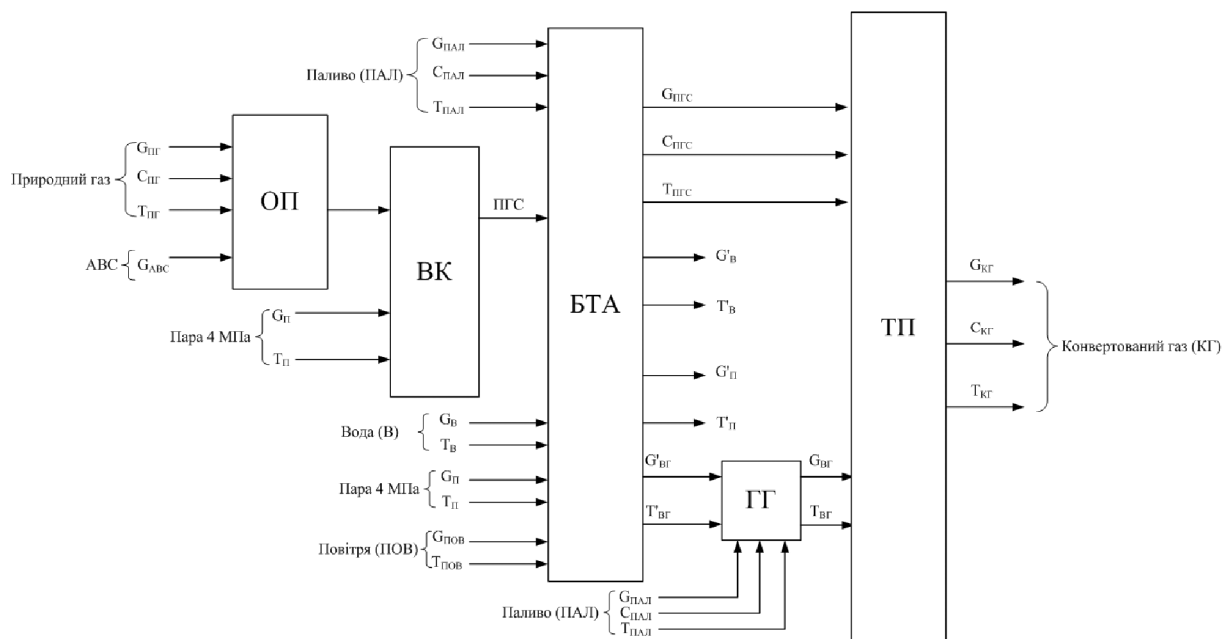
Паливо (ПАЛ) $G_{ПАЛ}$ $C_{ПАЛ}$ $T_{ПАЛ}$

Природний газ $G_{ПГ}$ $C_{ПГ}$ $T_{ПГ}$

ОП

АВС $G_{АВС}$

ВК

ПГС

Пара 4 МПа $G_{П}$ $T_{П}$

БТА

$G_{ПГС}$

$C_{ПГС}$

$T_{ПГС}$

$G'_{В}$

$T'_{В}$

$G'_{П}$

$T'_{П}$

Вода (В) $G_{В}$ $T_{В}$

Пара 4 МПа $G_{П}$ $T_{П}$

Повітря (ПОВ) $G_{ПОВ}$ $T_{ПОВ}$

$G'_{ВГ}$

$T'_{ВГ}$

ГГ

$G_{ВГ}$

$T_{ВГ}$

Паливо (ПАЛ) $G_{ПАЛ}$ $C_{ПАЛ}$ $T_{ПАЛ}$

ТП

$G_{КГ}$

$C_{КГ}$

$T_{КГ}$

Конвертований газ (КГ)